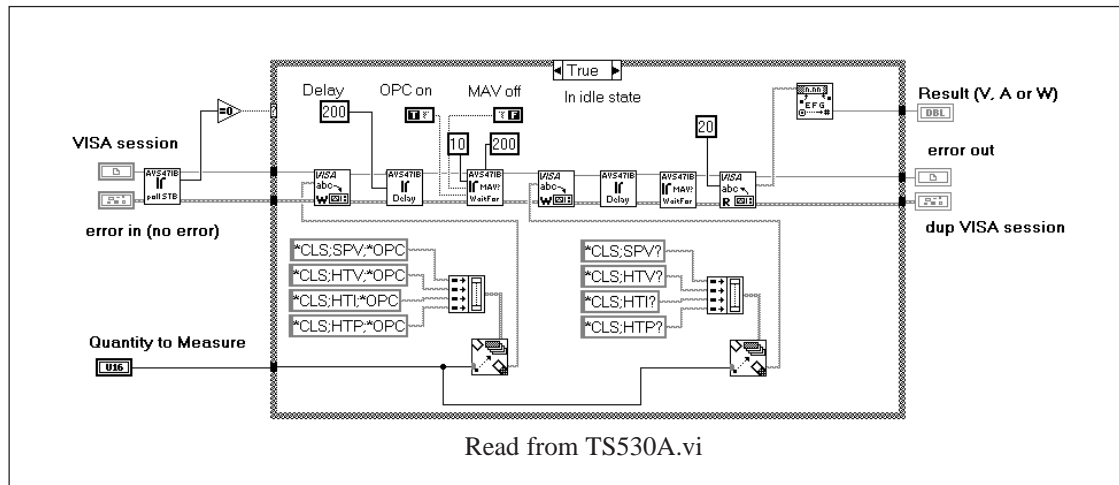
True

In idle state

Delay

OPC on

MAV off

200

10

200

20

Result (V, A or W)

DBL

VISA session

error out

error in (no error)

dup VISA session

AVS47IB poll STB

=0

?

VISA abc W

AVS47IB Delay

AVS47IB MAV? WaitFor

VISA abc W

AVS47IB Delay

AVS47IB MAV? WaitFor

VISA abc R

E F G

*CLS;SPV;*OPC

*CLS;HTV;*OPC

*CLS;HTI;*OPC

*CLS;HTP;*OPC

*CLS;SPV?

*CLS;HTV?

*CLS;HTI?

*CLS;HTP?

Quantity to Measure

U16

Read from TS530A.vi